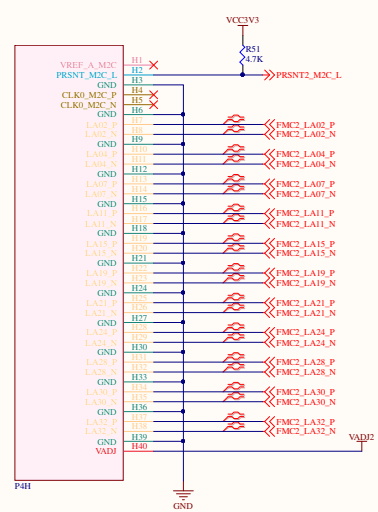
VCC3V3

R51
4.7K

VREF_A_M2C H1
PRSNT_M2C_L H2
GND H3
CLK0_M2C_P H4
CLK0_M2C_N H5
GND H6
LA02_P H7
LA02_N H8
GND H9
LA04_P H10
LA04_N H11
GND H12
LA07_P H13
LA07_N H14
GND H15
LA11_P H16
LA11_N H17
GND H18
LA15_P H19
LA15_N H20
GND H21
LA19_P H22
LA19_N H23
GND H24
LA21_P H25
LA21_N H26
GND H27
LA24_P H28
LA24_N H29
GND H30
LA28_P H31
LA28_N H32
GND H33
LA30_P H34
LA30_N H35
GND H36
LA32_P H37
LA32_N H38
GND H39
VADJ H40

P4H

PRSNT2_M2C_L
FMC2_LA02_P
FMC2_LA02_N
FMC2_LA04_P
FMC2_LA04_N
FMC2_LA07_P
FMC2_LA07_N
FMC2_LA11_P
FMC2_LA11_N
FMC2_LA15_P
FMC2_LA15_N
FMC2_LA19_P
FMC2_LA19_N
FMC2_LA21_P
FMC2_LA21_N
FMC2_LA24_P
FMC2_LA24_N
FMC2_LA28_P
FMC2_LA28_N
FMC2_LA30_P
FMC2_LA30_N
FMC2_LA32_P
FMC2_LA32_N
VADJ2

GND